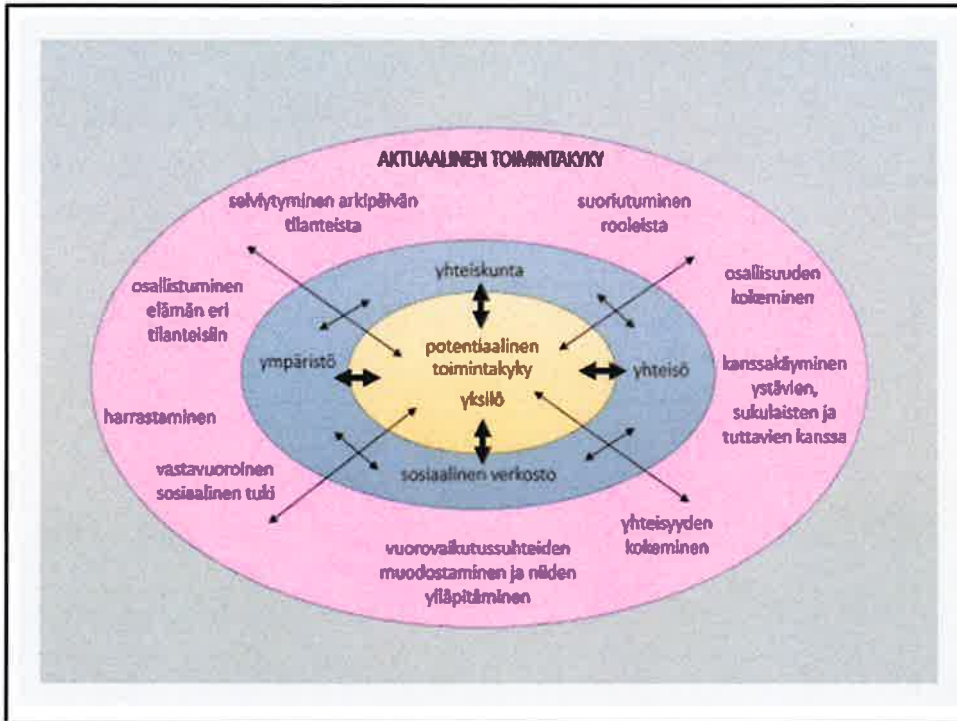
AKTUAALINEN TOIMINTAKYKY

selviytyminen arkipäivän tilanteista

suoriutuminen rooleista

osallistuminen elämän eri tilanteisiin

osallisuuden kokeminen

yhteiskunta

ympäristö

potentiaalinen toimintakyky

yksilö

yhteisö

kanssakäyminen ystävien, sukulaisten ja tuttavien kanssa

harrastaminen

sosiaalinen verkosto

vastavuoroinen sosiaalinen tuki

yhteisyyden kokeminen

vuorovaikutussuhteiden muodostaminen ja niiden ylläpitäminen